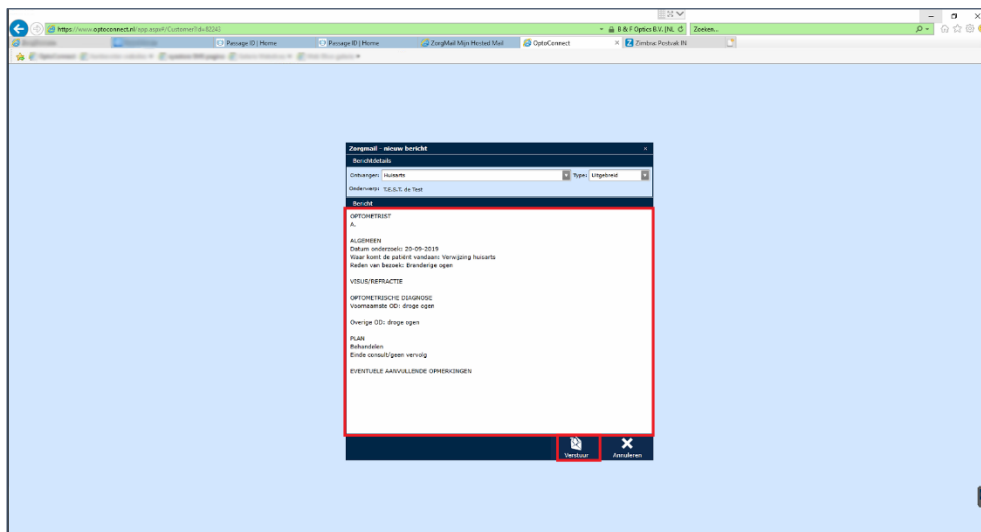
https://www.optoconnect.nl/app.aspx#/CustomerId=82243

B & F Optics B.V. [NL]

Zoeken...

Passage ID | Home

Passage ID | Home

ZorgMail Mijn Hosted Mail

OptoConnect

Zimbra: Postvak IN

Zorgmail - nieuw bericht

Berichtdetails

Ontvanger: Huisarts

Type: Uitgebreid

Onderwerp: T.E.S.T. de Test

Bericht

OPTOMETRIST
A.

ALGEMEEN
Datum onderzoek: 20-09-2019
Waar komt de patiënt vandaan: Verwijzing huisarts
Reden van bezoek: Branderige ogen

VISUS/REFRACTIE

OPTOMETRISCHE DIAGNOSE
Voornaamste OD: droge ogen

Overige OD: droge ogen

PLAN
Behandelen
Einde consult/geen vervolg

EVENTUELE AANVULLENDE OPMERKINGEN

Verstuur

Annuleren